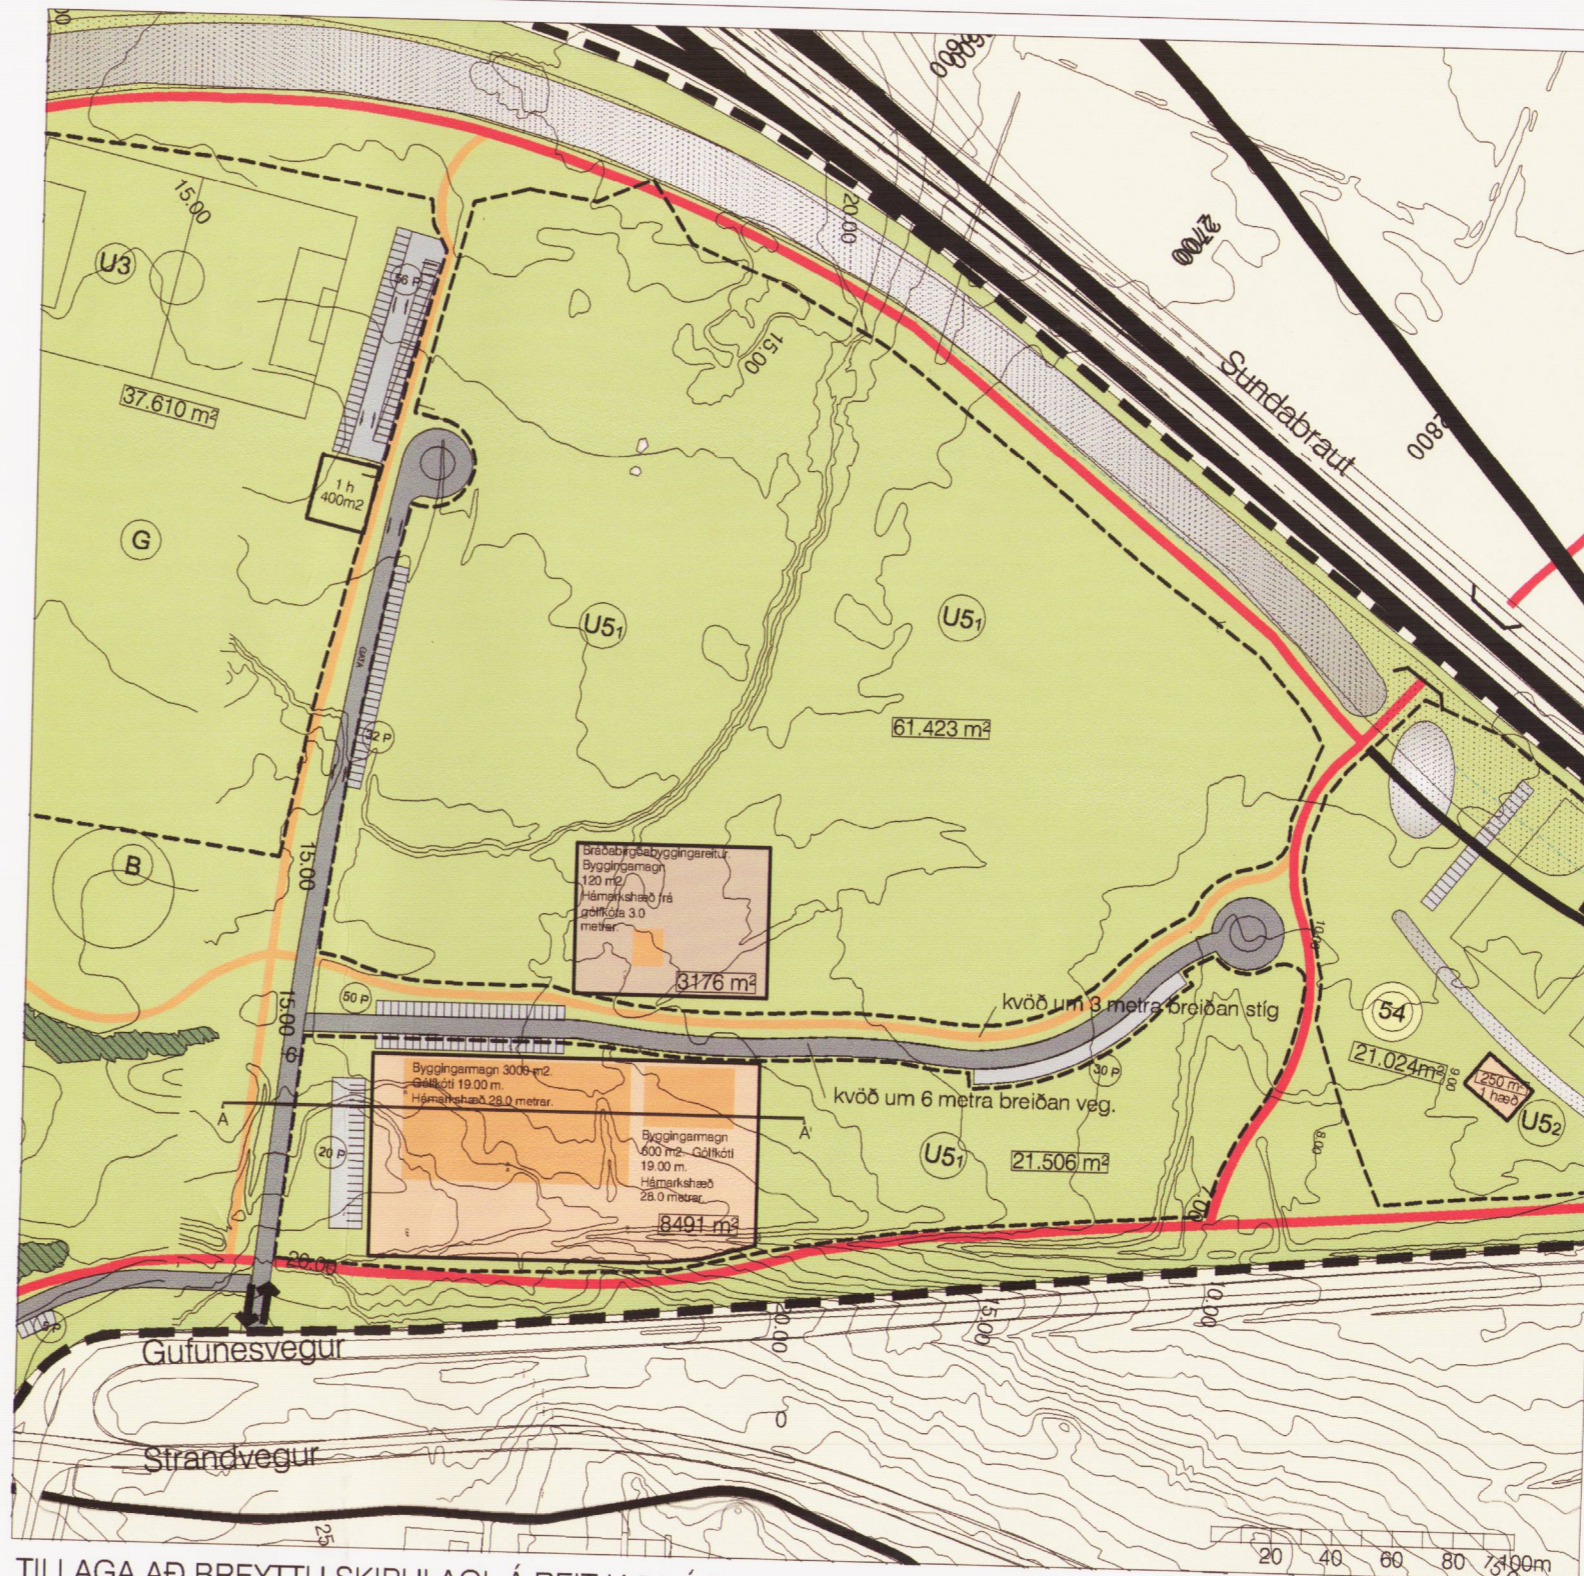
15.00
U3
36 P
37.610 m²
1 h
400m2
G
U5₁
U5₁
61.423 m²
20.00
15.00
Sundabraut
32 P
B
15.00
Bráðabirgðabyggingareitur
Byggingarmagn
120 m2
Hámarkshæð frá gólfkóta 3.0 metrar.
3176 m²
kvöð um 3 metra breiðan stíg
50 P
15.00
Byggingarmagn 3000 m2.
Gólfkóti 19.00 m.
Hámarkshæð 28.0 metrar.
Byggingarmagn
600 m2 - Gólfkóti
19.00 m.
Hámarkshæð
28.0 metrar.
8491 m²
30 P
kvöð um 6 metra breiðan veg.
U5₁
21.506 m²
54
21.024 m²
250 m²
1 hæð
U5₂
A
A'
20 P
20.00
Gufunesvegur
20.00
5.00
10.00
Strandvegur
20 40 60 80 100m
TILLAGA AÐ BREYTTU SKIPULAGI Á REIT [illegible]